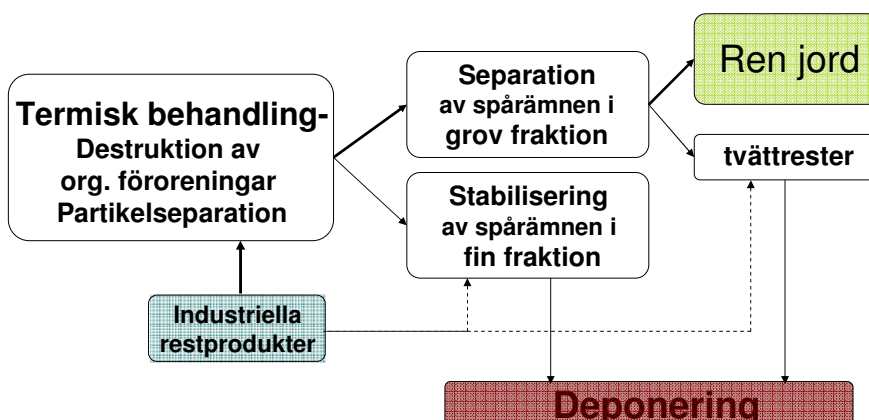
Termisk behandling-
Destruktion av org. föroreningar
Partikelseparation

Separation av spårämnen i grov fraktion

Stabilisering av spårämnen i fin fraktion

Ren jord

tvättrester

Industriella restprodukter

Deponering